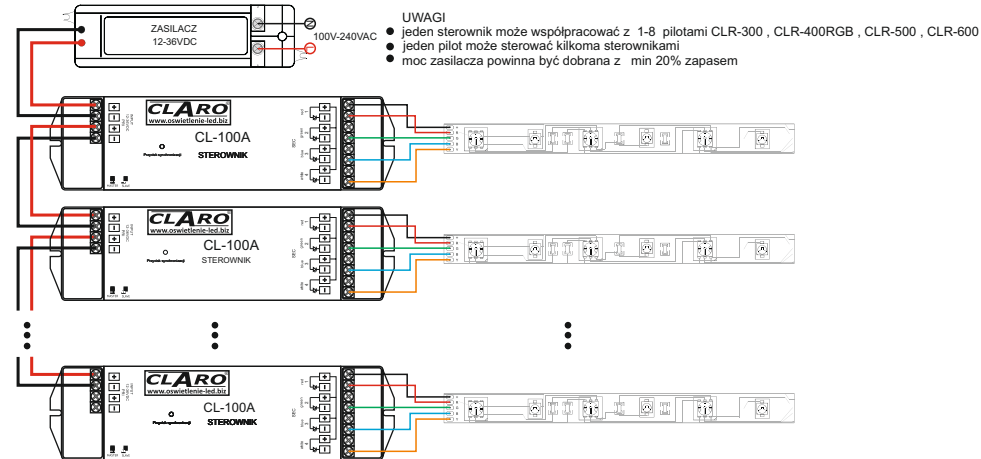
ZASILACZ
12-36VDC

100V-240VAC

UWAGI
jeden sterownik może współpracować z 1-8 pilotami CLR-300 , CLR-400RGB , CLR-500 , CLR-600
jeden pilot może sterować kilkoma sterownikami
moc zasilacza powinna być dobrana z min 20% zapasem

CLARO
www.oswietlenie-led.biz
CL-100A
STEROWNIK

CLARO
www.oswietlenie-led.biz
CL-100A
STEROWNIK

CLARO
www.oswietlenie-led.biz
CL-100A
STEROWNIK